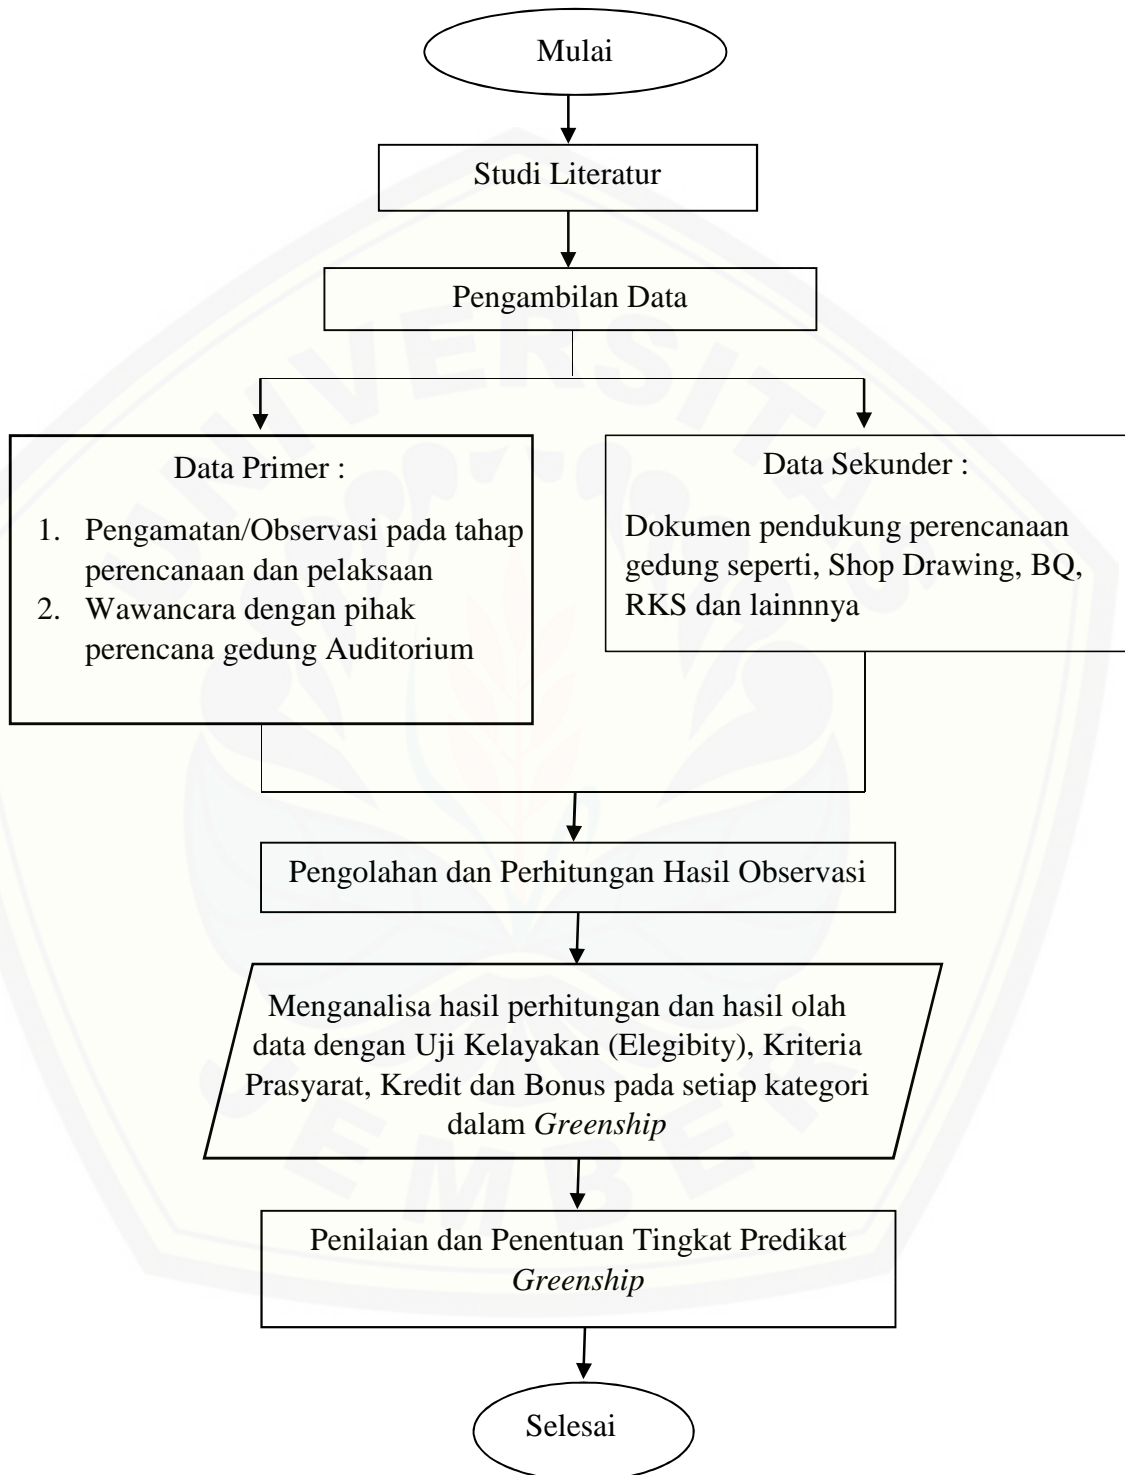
Mulai

Studi Literatur

Pengambilan Data

Data Primer :

1. Pengamatan/Observasi pada tahap perencanaan dan pelaksaan
2. Wawancara dengan pihak perencana gedung Auditorium

Data Sekunder :

Dokumen pendukung perencanaan gedung seperti, Shop Drawing, BQ, RKS dan lainnnya

Pengolahan dan Perhitungan Hasil Observasi

Menganalisa hasil perhitungan dan hasil olah data dengan Uji Kelayakan (Elegibity), Kriteria Prasyarat, Kredit dan Bonus pada setiap kategori dalam *Greenship*

Penilaian dan Penentuan Tingkat Predikat *Greenship*

Selesai